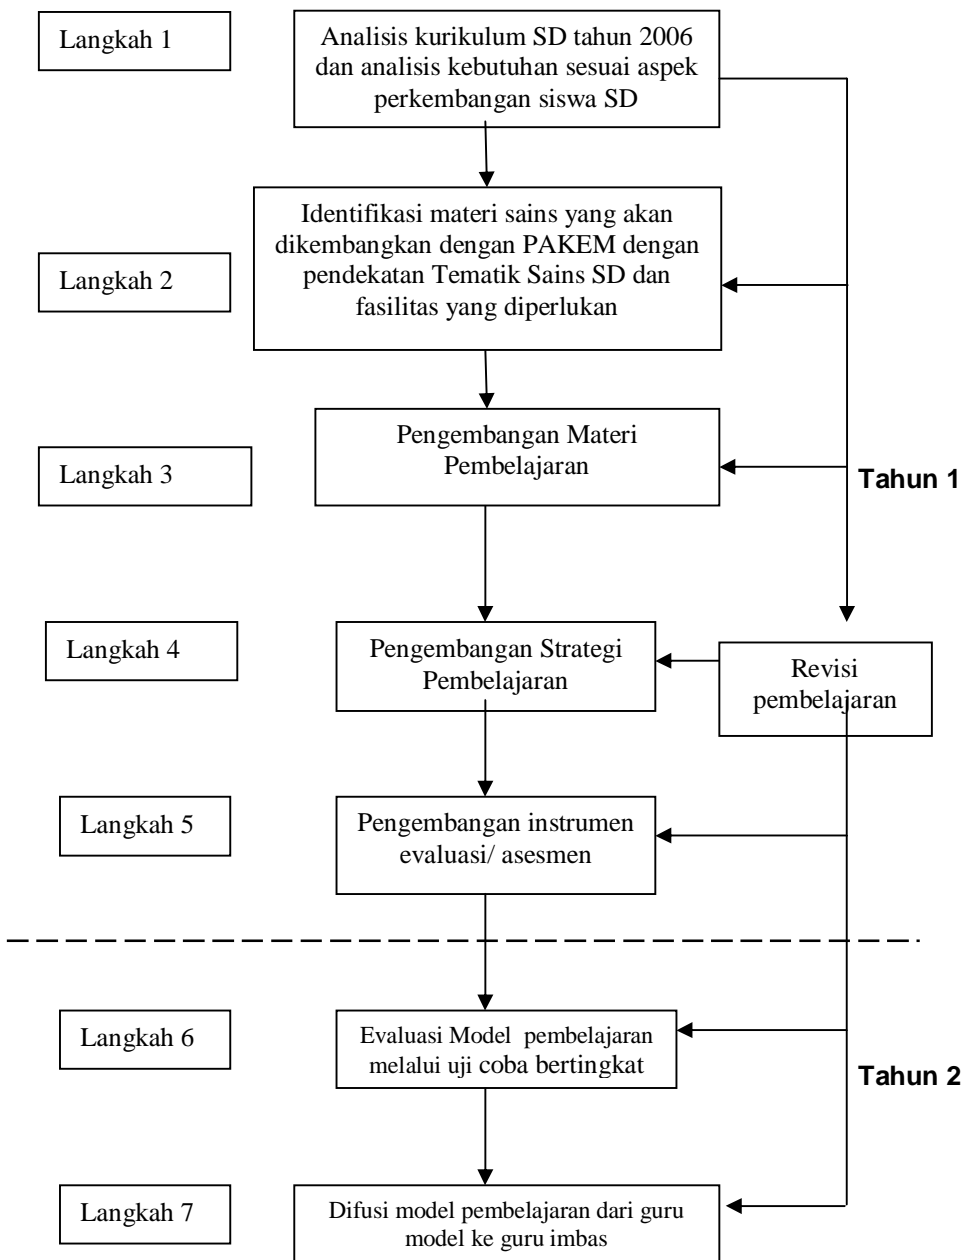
Langkah 1

Analisis kurikulum SD tahun 2006 dan analisis kebutuhan sesuai aspek perkembangan siswa SD

Langkah 2

Identifikasi materi sains yang akan dikembangkan dengan PAKEM dengan pendekatan Tematik Sains SD dan fasilitas yang diperlukan

Langkah 3

Pengembangan Materi Pembelajaran

Tahun 1

Langkah 4

Pengembangan Strategi Pembelajaran

Revisi pembelajaran

Langkah 5

Pengembangan instrumen evaluasi/ asesmen

Langkah 6

Evaluasi Model pembelajaran melalui uji coba bertingkat

Tahun 2

Langkah 7

Difusi model pembelajaran dari guru model ke guru imbas